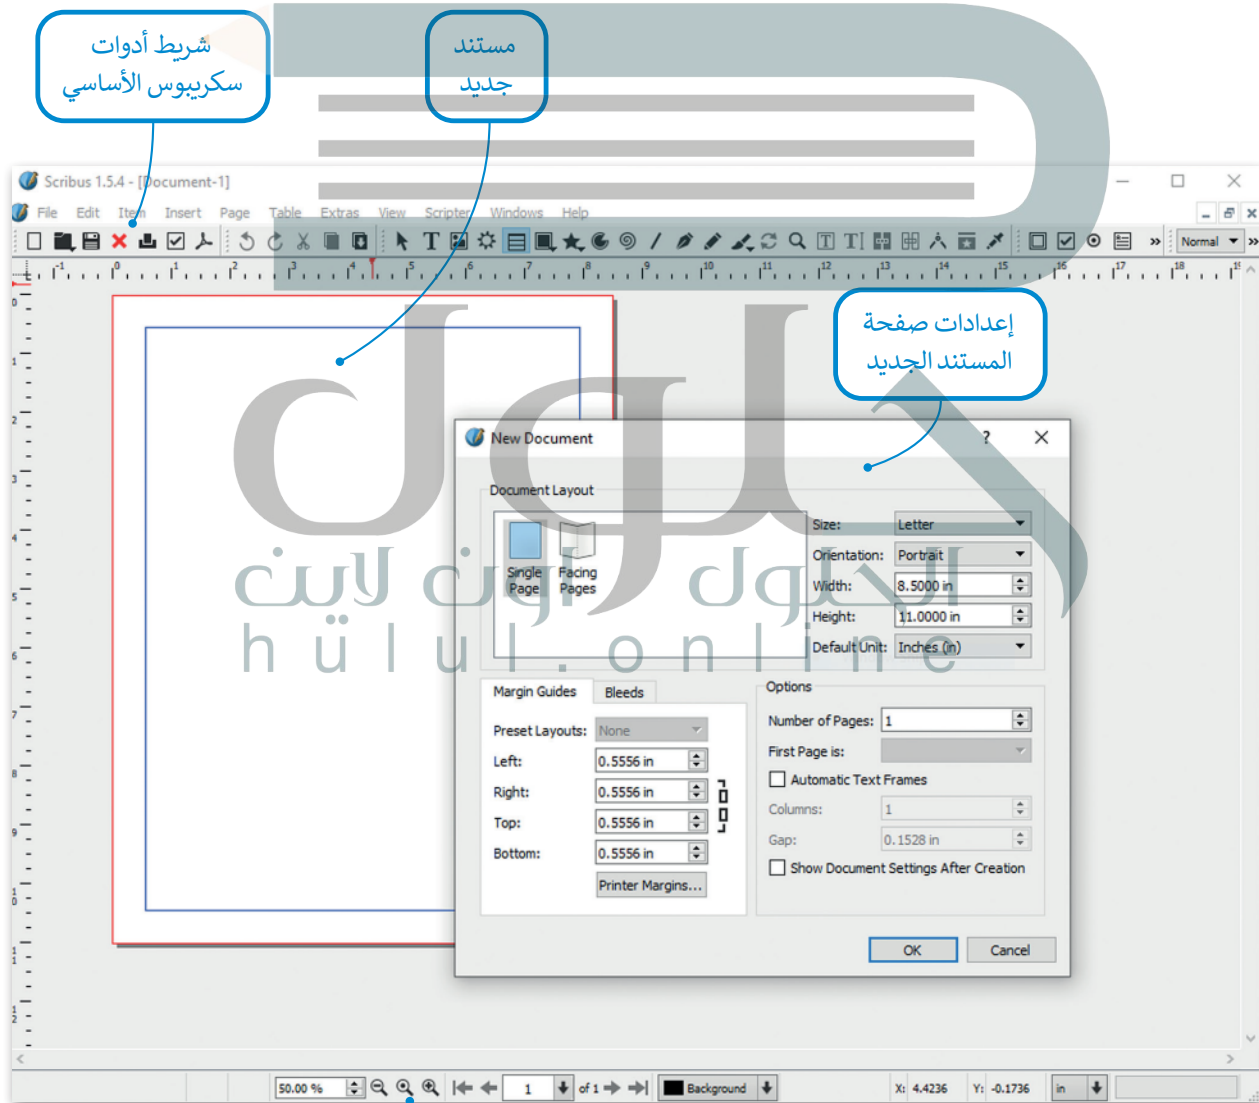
شريط أدوات سكريبوس الأساسي

مستند جديد

Scribus 1.5.4 - [Document-1]

File Edit Item Insert Page Table Extras View Scripter Windows Help

Normal

إعدادات صفحة المستند الجديد

New Document

Document Layout

Single Page

Facing Pages

Size: Letter

Orientation: Portrait

Width: 8.5000 in

Height: 11.0000 in

Default Unit: Inches (in)

Margin Guides

Bleeds

Preset Layouts: None

Left: 0.5556 in

Right: 0.5556 in

Top: 0.5556 in

Bottom: 0.5556 in

Printer Margins...

Options

Number of Pages: 1

First Page is:

Automatic Text Frames

Columns: 1

Gap: 0.1528 in

Show Document Settings After Creation

OK

Cancel

50.00 %

1

of 1

Background

X: 4.4236

Y: -0.1736

in

حلول أون لاين
hülul.online